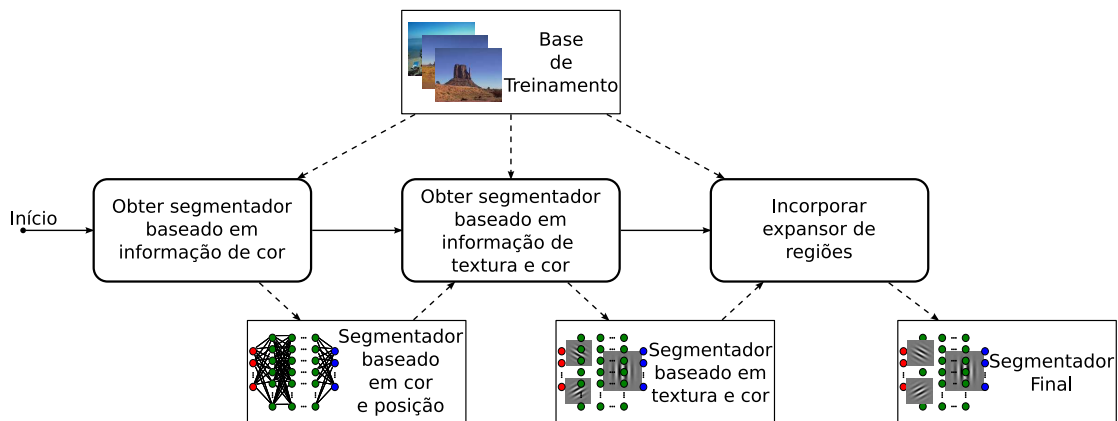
Base de Treinamento

Início

Obter segmentador baseado em informação de cor

Obter segmentador baseado em informação de textura e cor

Incorporar expansor de regiões

Segmentador baseado em cor e posição

Segmentador baseado em textura e cor

Segmentador Final